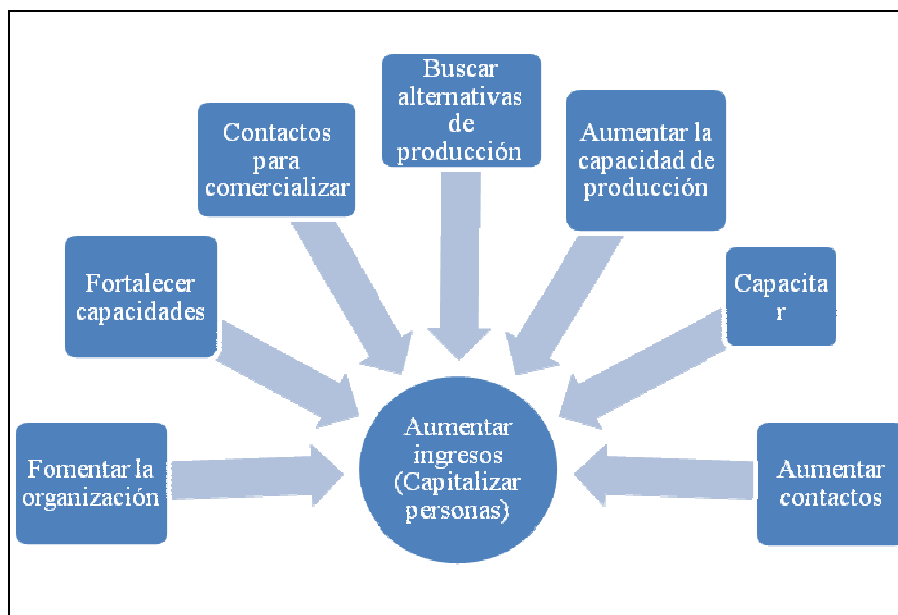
Buscar alternativas de producción

Contactos para comercializar

Aumentar la capacidad de producción

Fortalecer capacidades

Capacita r

Fomentar la organización

Aumentar ingresos (Capitalizar personas)

Aumentar contactos